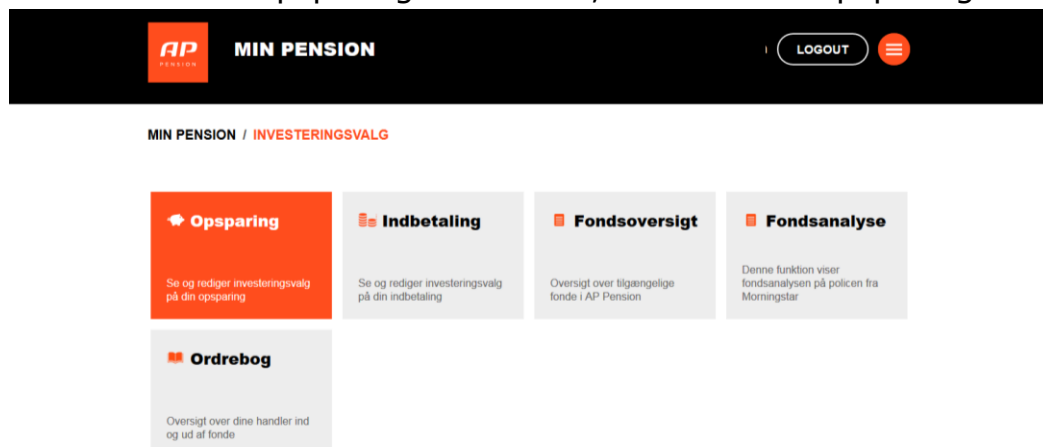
AP
PENSION

MIN PENSION

LOGOUT

MIN PENSION / INVESTERINGSVALG

Opsparing

Se og rediger investeringsvalg på din opsparing

Indbetaling

Se og rediger investeringsvalg på din indbetaling

Fondsoversigt

Oversigt over tilgængelige fonde i AP Pension

Fondsanalyse

Denne funktion viser fondsanalysen på policen fra Morningstar

Ordrebog

Oversigt over dine handler ind og ud af fonde